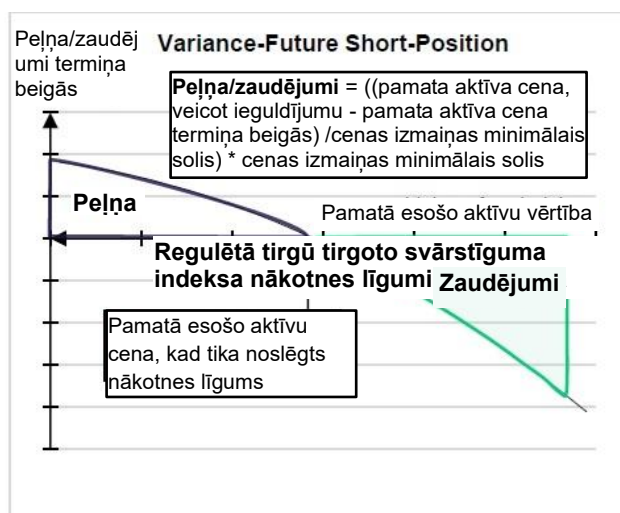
Peļņa/zaudējumi termiņa beigās

Variance-Future Short-Position

**Peļņa/zaudējumi** = ((pamata aktīva cena, veicot ieguldījumu - pamata aktīva cena termiņa beigās) /cenas izmaiņas minimālais solis) * cenas izmaiņas minimālais solis

Peļņa

Pamatā esošo aktīvu vērtība

Regulētā tirgū tirgoto svārstīguma indeksa nākotnes līgumi

Zaudējumi

Pamatā esošo aktīvu cena, kad tika noslēgts nākotnes līgums